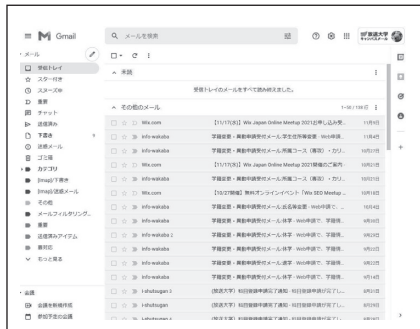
Gmail

メールを検索

放送大学

メール

受信トレイ
スター付き
スヌーズ中
重要
チャット
送信済み
下書き
送信予約
ゴミ箱
カテゴリ
[Imap]/下書き
[Imap]/送信メール
その他
メールフィルタリング...
重要
送信済みアイテム
削除済
もっと見る

会議
会議を新規作成
参加予定の会議

未読
受信トレイのメールをすべて読み終わりました。

その他のメール
1–50 / 139 件

Wix.com	【11/17(水)】Wix Japan Online Meetup 2021は申し込み受...	11月4日
info-wakaba	学籍変更・異動申請受付メール-学生住所等変更・Web申請...	11月4日
info-wakaba	学籍変更・異動申請受付メール-所属コース(専攻)・カリ...	10月21日
Wix.com	【11/17(水)】Wix Japan Online Meetup 2021開催のご案内...	10月21日
info-wakaba	学籍変更・異動申請受付メール-所属コース(専攻)・カリ...	10月21日
Wix.com	【10/27開催】無料オンラインイベント「Wix SEO Meetup...	10月19日
info-wakaba	学籍変更・異動申請受付メール-氏名等変更・Web申請...	10月4日
info-wakaba	学籍変更・異動申請受付メール-休学・Web申請で、学籍等...	9月30日
info-wakaba 2	学籍変更・異動申請受付メール-休学・Web申請で、学籍等...	9月23日
info-wakaba	学籍変更・異動申請受付メール-所属コース(専攻)・カリ...	9月23日
info-wakaba	学籍変更・異動申請受付メール-休学・Web申請で、学籍等...	9月22日
info-wakaba	学籍変更・異動申請受付メール-休学・Web申請で、学籍等...	9月14日
i-shutsugan 2	(放送大学) 科目登録申請完了通知・科目登録申請が完了し...	9月8日
i-shutsugan	(放送大学) 科目登録申請完了通知・科目登録申請が完了し...	8月29日
i-shutsugan	(放送大学) 科目登録申請完了通知・科目登録申請が完了し...	8月29日